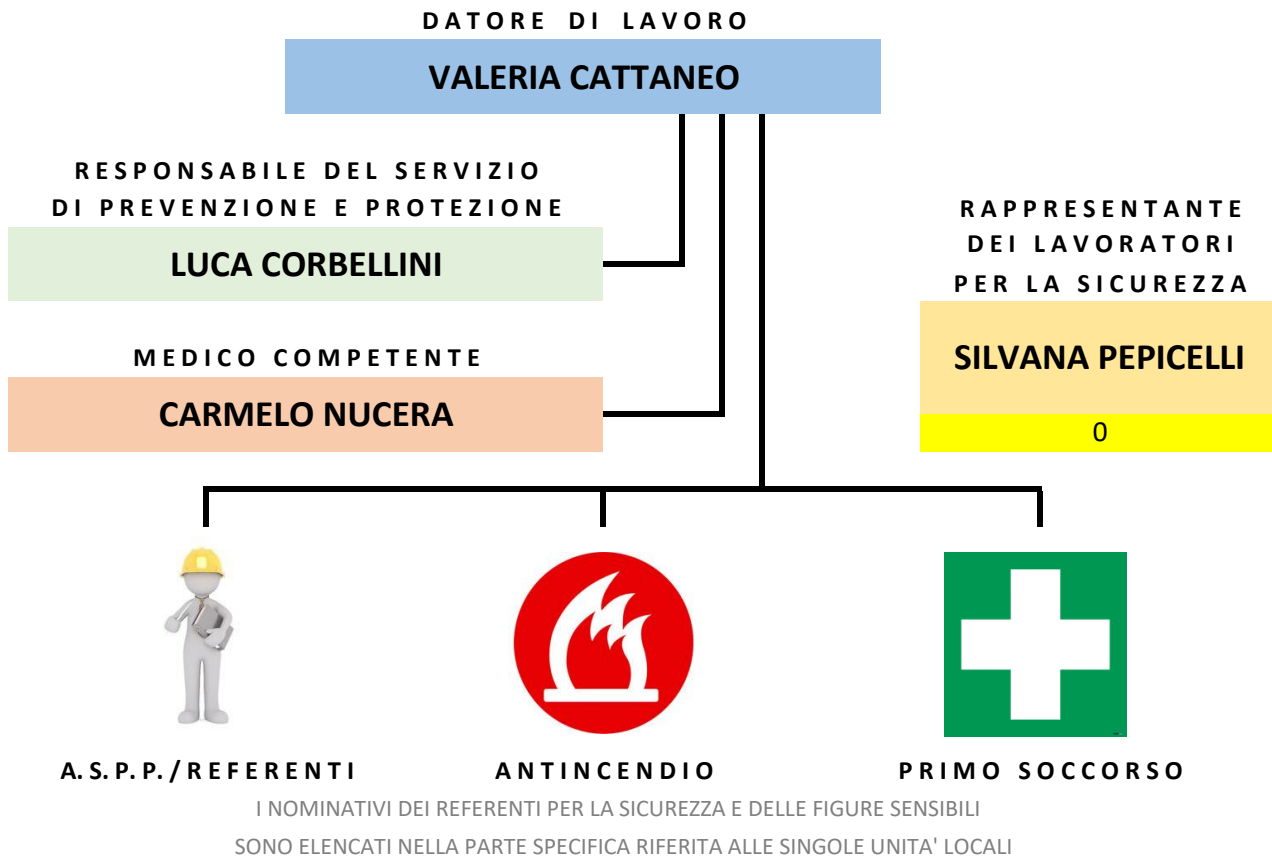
DATORE DI LAVORO

VALERIA CATTANEO

RESPONSABILE DEL SERVIZIO DI PREVENZIONE E PROTEZIONE

LUCA CORBELLINI

RAPPRESENTANTE DEI LAVORATORI PER LA SICUREZZA

SILVANA PEPICELLI

0

MEDICO COMPETENTE

CARMELO NUCERA

A. S. P. P. / REFERENTI

ANTINCENDIO

PRIMO SOCCORSO

I NOMINATIVI DEI REFERENTI PER LA SICUREZZA E DELLE FIGURE SENSIBILI
SONO ELENCATI NELLA PARTE SPECIFICA RIFERITA ALLE SINGOLE UNITA' LOCALI